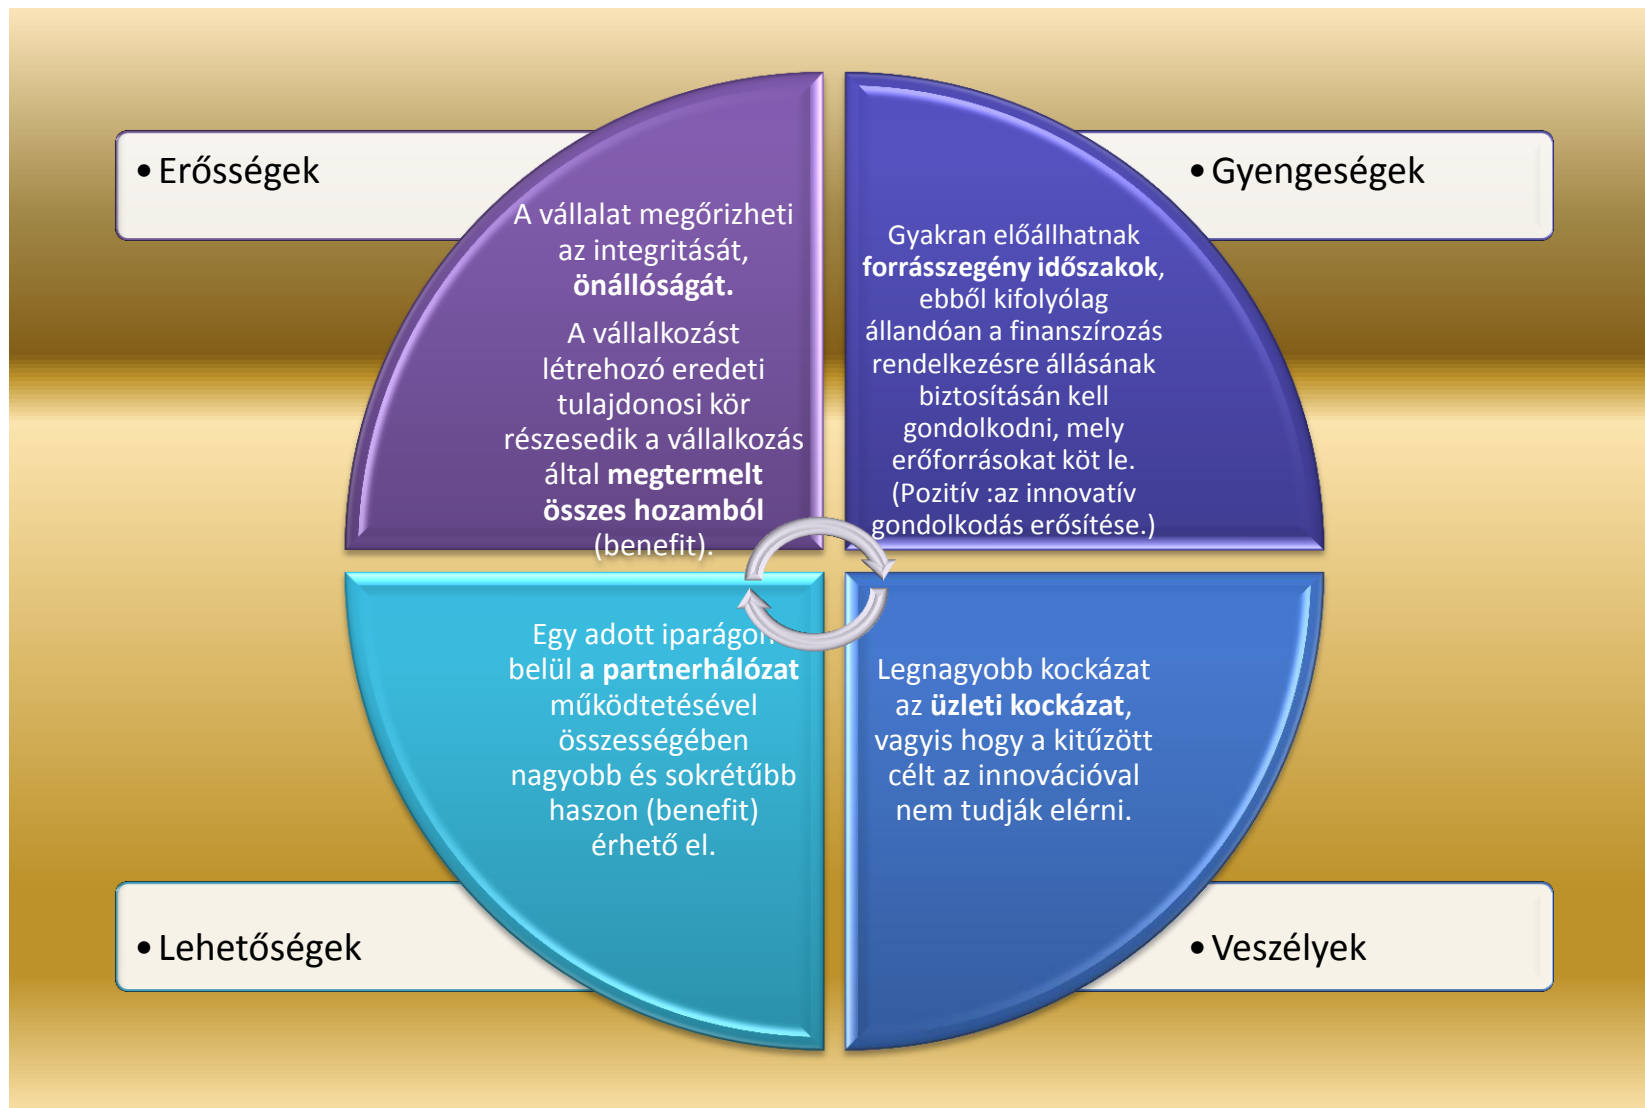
• Erősségek

A vállalat megőrizheti az integritását, **önállóságát.**

A vállalkozást létrehozó eredeti tulajdonosi kör részesedik a vállalkozás által **megtermelt összes hozamból** (benefit).

• Gyengeségek

Gyakran előállhatnak **forrásszegény időszakok**, ebből kifolyólag állandóan a finanszírozás rendelkezésre állásának biztosításán kell gondolkodni, mely erőforrásokat köt le. (Pozitív :az innovatív gondolkodás erősítése.)

Egy adott iparágon belül **a partnerhálózat** működtetésével összességében nagyobb és sokrétűbb haszon (benefit) érhető el.

Legnagyobb kockázat az **üzleti kockázat**, vagyis hogy a kitűzött célt az innovációval nem tudják elérni.

• Lehetőségek

• Veszélyek